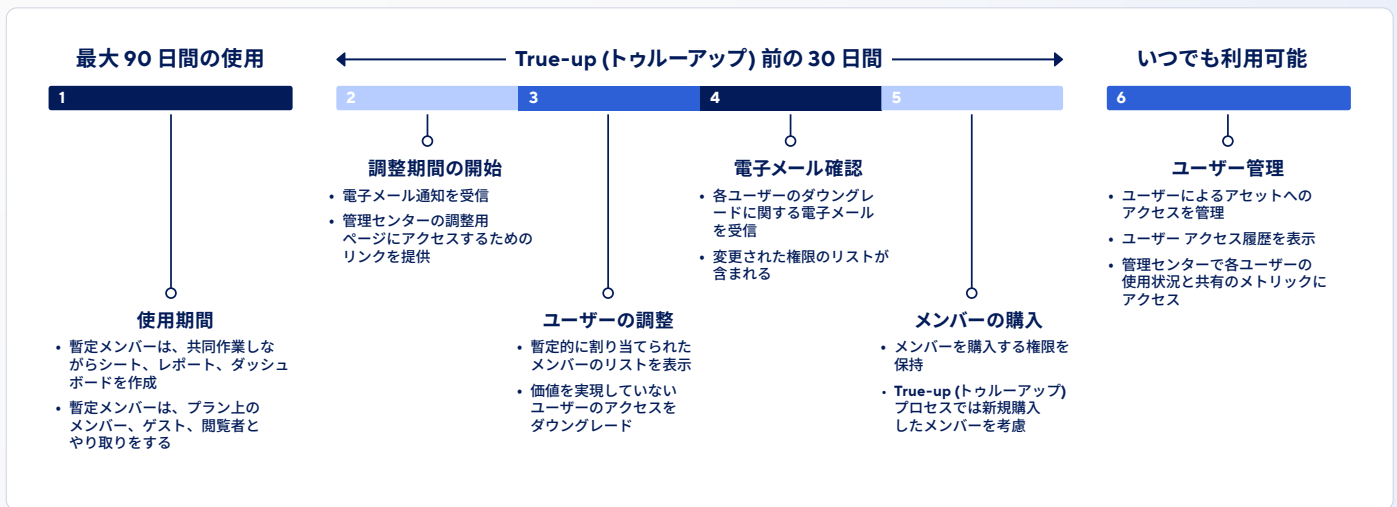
最大 90 日間の使用

True-up (トゥルーアップ) 前の 30 日間

いつでも利用可能

1

2

3

4

5

6

調整期間の開始
• 電子メール通知を受信
• 管理センターの調整用ページにアクセスするためのリンクを提供

電子メール確認
• 各ユーザーのダウングレードに関する電子メールを受信
• 変更された権限のリストが含まれる

ユーザー管理
• ユーザーによるアセットへのアクセスを管理
• ユーザー アクセス履歴を表示
• 管理センターで各ユーザーの使用状況と共有のメトリックにアクセス

使用期間
• 暫定メンバーは、共同作業しながらシート、レポート、ダッシュボードを作成
• 暫定メンバーは、プラン上のメンバー、ゲスト、閲覧者とやり取りをする

ユーザーの調整
• 暫定的に割り当てられたメンバーのリストを表示
• 価値を実現していないユーザーのアクセスをダウングレード

メンバーの購入
• メンバーを購入する権限を保持
• True-up (トゥルーアップ) プロセスでは新規購入したメンバーを考慮